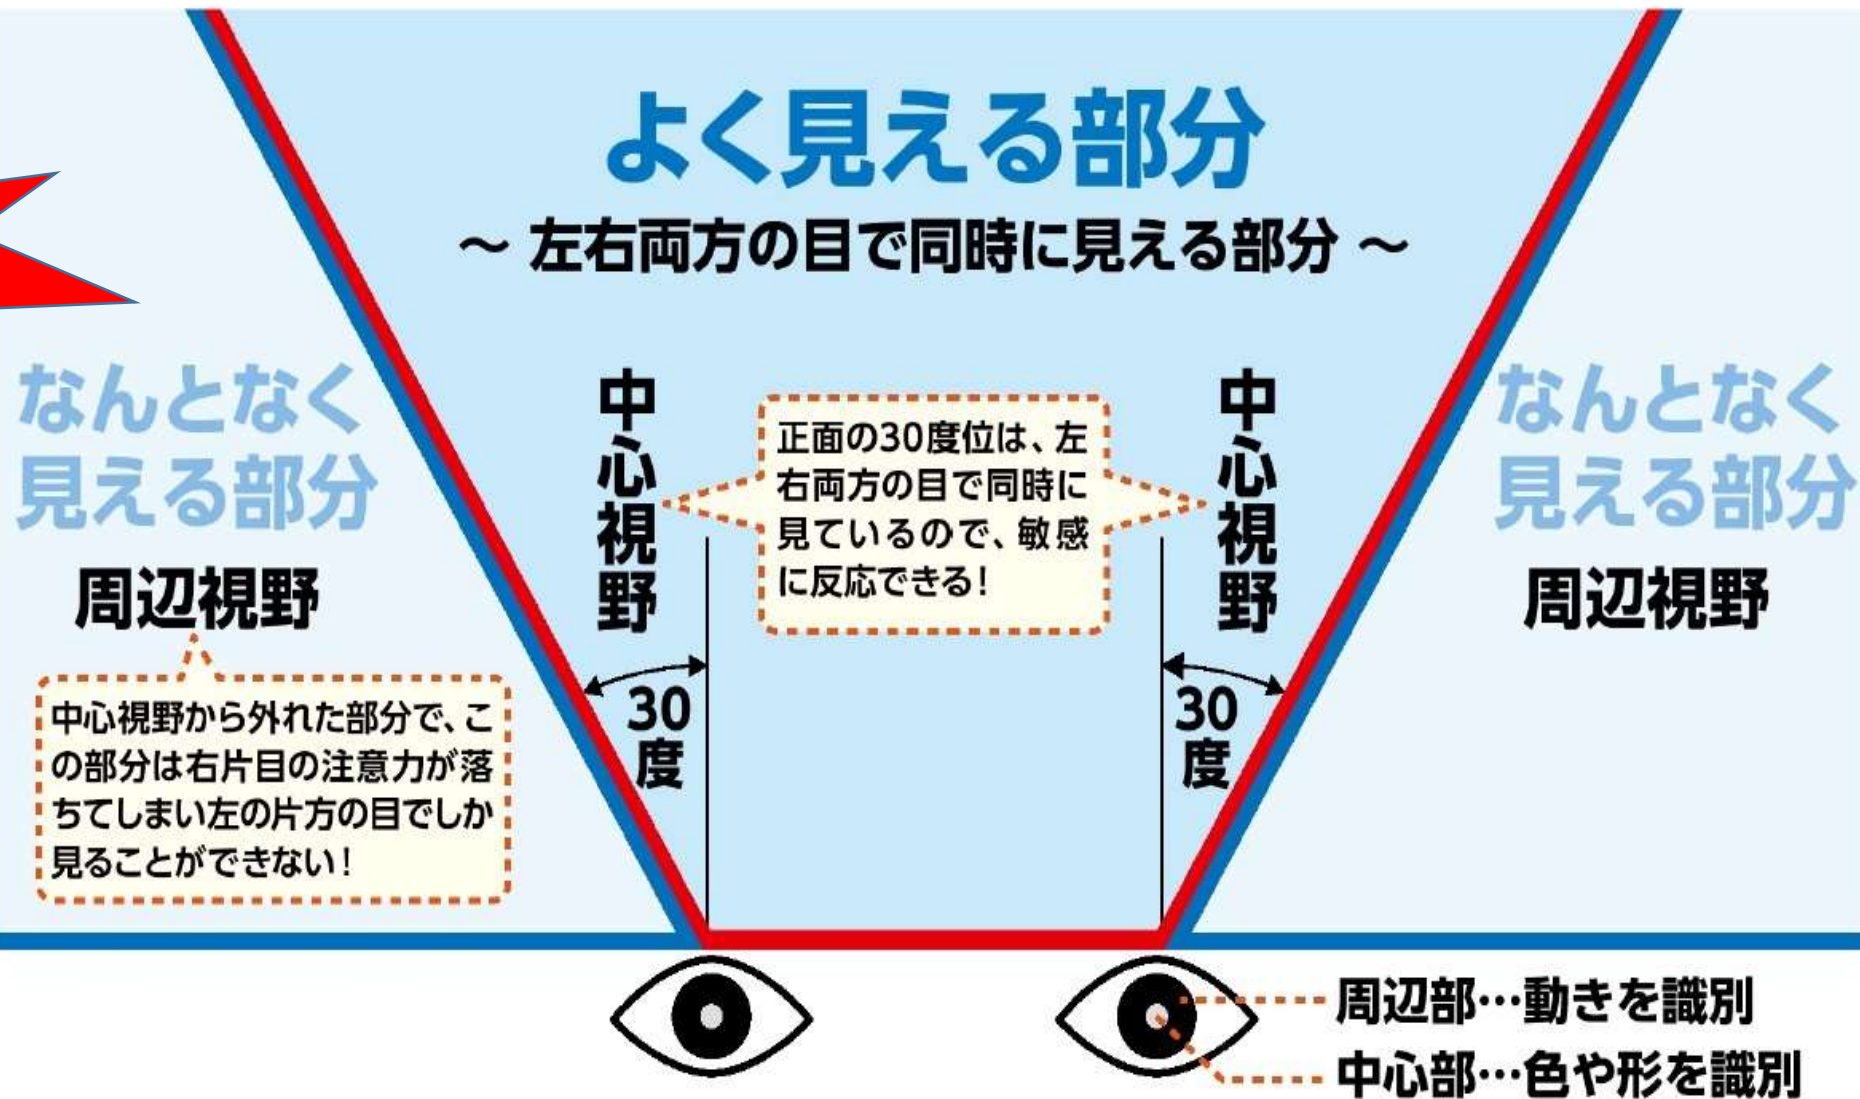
よく見える部分
～ 左右両方の目で同時に見える部分 ～

なんとなく
見える部分
周辺視野

中心視野から外れた部分で、この部分は右片目の注意力が落ちてしまい左の片方の目でしか見ることができない！

中心視野

30度

正面の30度位は、左右両方の目で同時に見ているので、敏感に反応できる！

中心視野

30度

なんとなく
見える部分
周辺視野

周辺部…動きを識別
中心部…色や形を識別